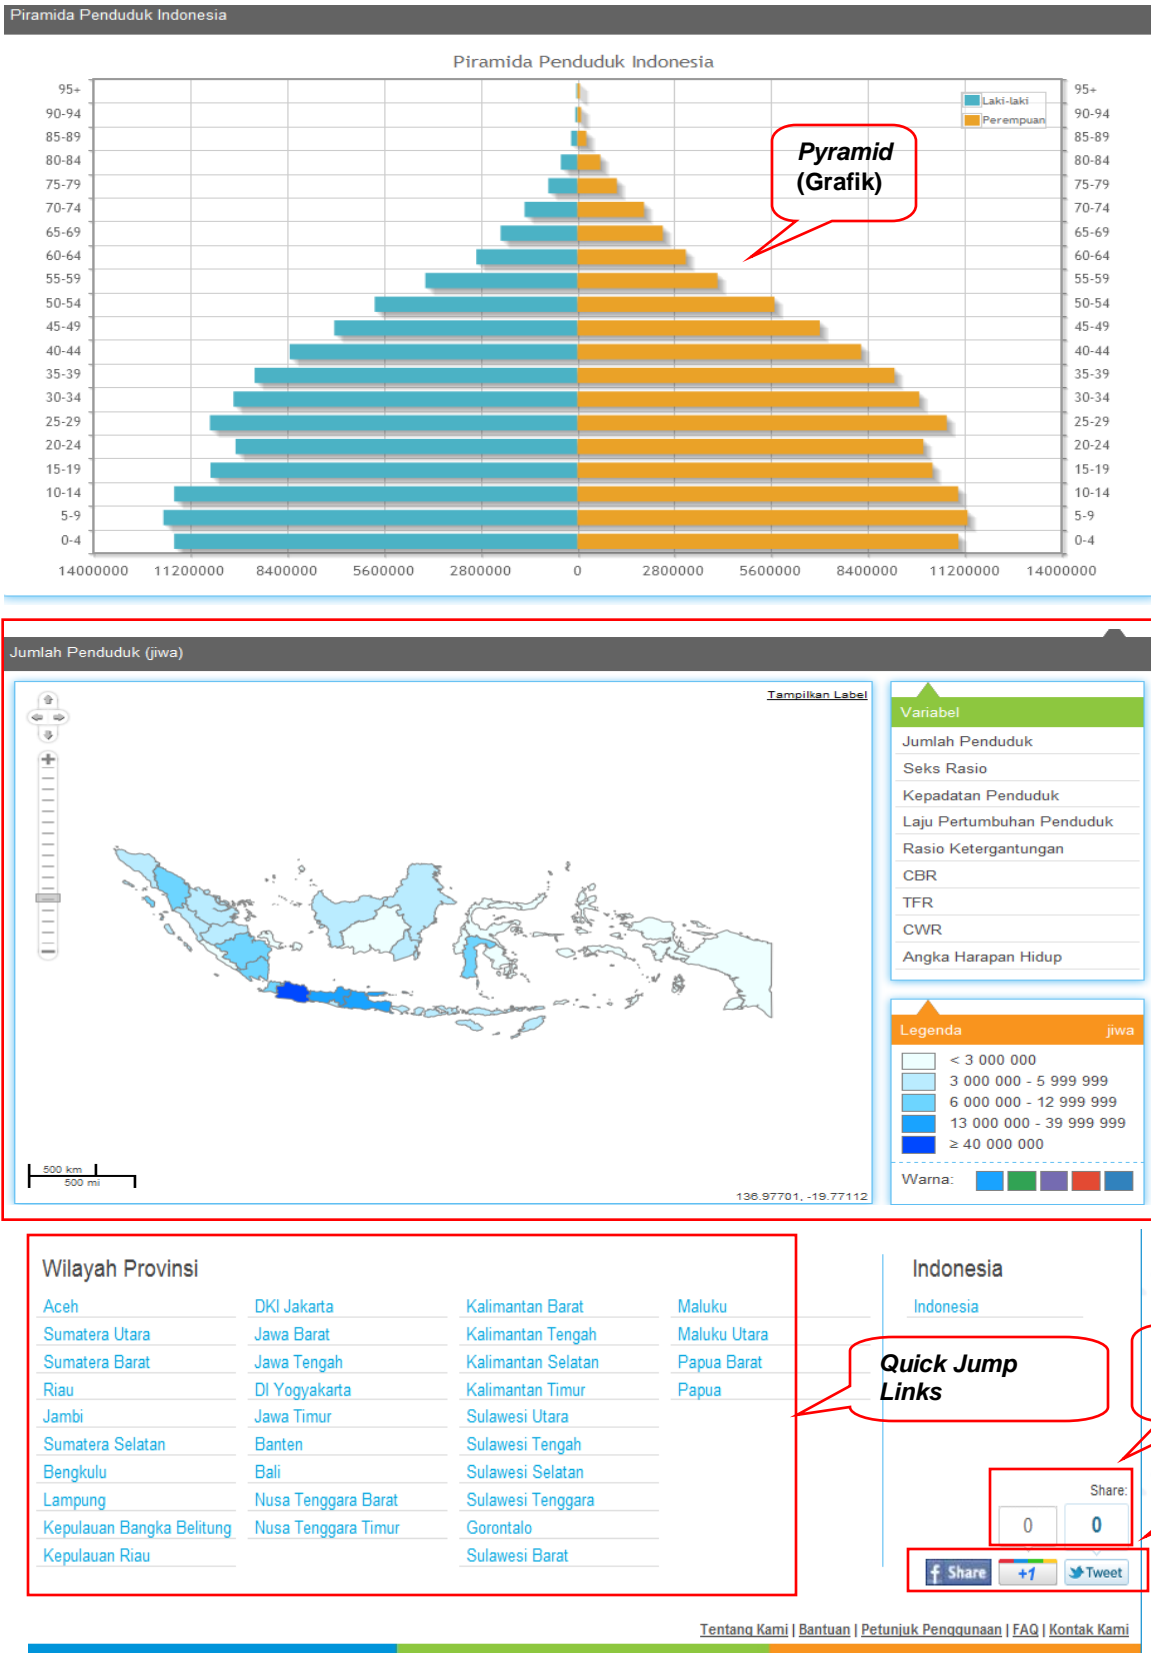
Piramida Penduduk Indonesia

Piramida Penduduk Indonesia

Laki-laki
Perempuan

Pyramid (Grafik)

| 95+ | 95+ |
|---|---|
| 90-94 | 90-94 |
| 85-89 | 85-89 |
| 80-84 | 80-84 |
| 75-79 | 75-79 |
| 70-74 | 70-74 |
| 65-69 | 65-69 |
| 60-64 | 60-64 |
| 55-59 | 55-59 |
| 50-54 | 50-54 |
| 45-49 | 45-49 |
| 40-44 | 40-44 |
| 35-39 | 35-39 |
| 30-34 | 30-34 |
| 25-29 | 25-29 |
| 20-24 | 20-24 |
| 15-19 | 15-19 |
| 10-14 | 10-14 |
| 5-9 | 5-9 |
| 0-4 | 0-4 |

14000000 11200000 8400000 5600000 2800000 0 2800000 5600000 8400000 11200000 14000000

Jumlah Penduduk (jiwa)

Tampilkan Label

500 km
500 mi

136.97701, -19.77112

Variabel
Jumlah Penduduk
Seks Rasio
Kepadatan Penduduk
Laju Pertumbuhan Penduduk
Rasio Ketergantungan
CBR
TFR
CWR
Angka Harapan Hidup

Legenda jiwa
< 3 000 000
3 000 000 - 5 999 999
6 000 000 - 12 999 999
13 000 000 - 39 999 999
≥ 40 000 000
Warna:

Wilayah Provinsi

Aceh
Sumatera Utara
Sumatera Barat
Riau
Jambi
Sumatera Selatan
Bengkulu
Lampung
Kepulauan Bangka Belitung
Kepulauan Riau

DKI Jakarta
Jawa Barat
Jawa Tengah
DI Yogyakarta
Jawa Timur
Banten
Bali
Nusa Tenggara Barat
Nusa Tenggara Timur

Kalimantan Barat
Kalimantan Tengah
Kalimantan Selatan
Kalimantan Timur
Sulawesi Utara
Sulawesi Tengah
Sulawesi Selatan
Sulawesi Tenggara
Gorontalo
Sulawesi Barat

Maluku
Maluku Utara
Papua Barat
Papua

Indonesia
Indonesia

Quick Jump Links

Share:
0
0
Share +1 Tweet

Tentang Kami | Bantuan | Petunjuk Penggunaan | FAQ | Kontak Kami